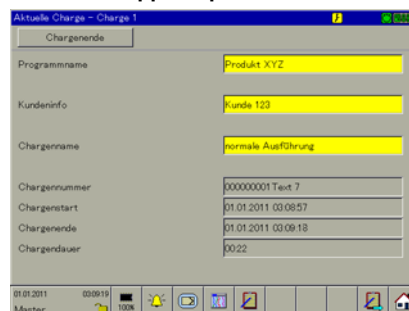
Aktuelle Charge - Charge 1

Chargenende

Programmname
Produkt XYZ

Kundeninfo
Kunde 123

Chargenname
normale Ausführung

Chargennummer
000000001 Text 7

Chargenstart
01.01.2011 03:08:57

Chargenende
01.01.2011 03:09:18

Chargendauer
00:22

01.01.2011 03:09:19
Master
100%